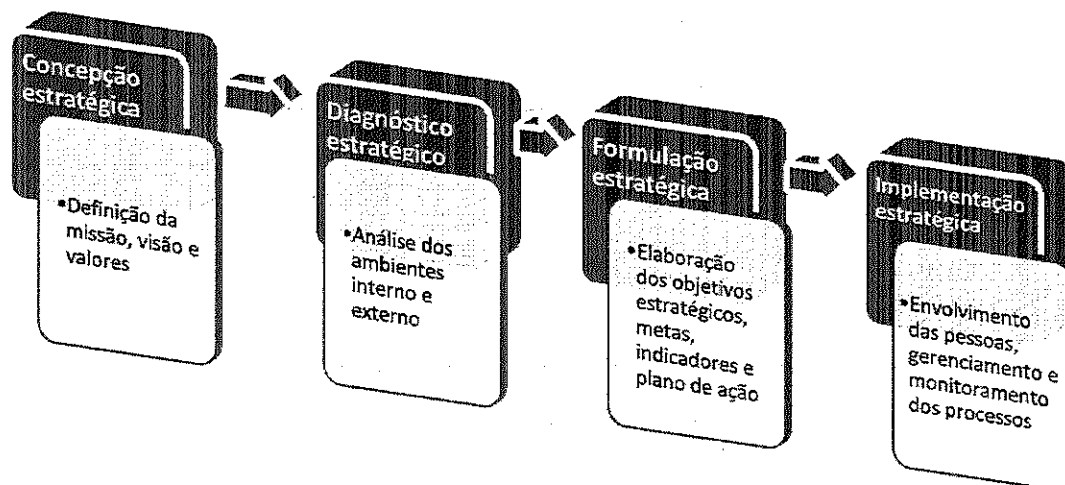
Concepção estratégica

•Definição da missão, visão e valores

Diagnóstico estratégico

•Análise dos ambientes interno e externo

Formulação estratégica

•Elaboração dos objetivos estratégicos, metas, indicadores e plano de ação

Implementação estratégica

•Envolvimento das pessoas, gerenciamento e monitoramento dos processos